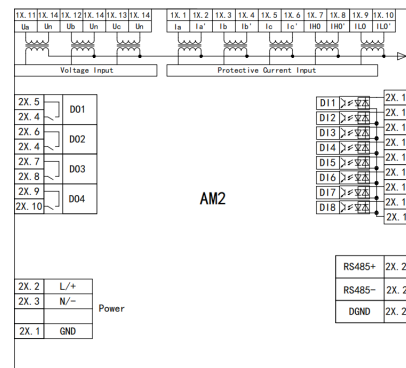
1X. 11 1X. 14 1X. 12 1X. 14 1X. 13 1X. 14
Ua Un Ub Un Uc Un

1X. 1 1X. 2 1X. 3 1X. 4 1X. 5 1X. 6 1X. 7 1X. 8 1X. 9 1X. 10
Ia Ia' Ib Ib' Ic Ic' IHO IHO' ILO ILO'

Voltage Input

Protective Current Input

2X. 5
2X. 4
DO1

2X. 6
2X. 4
DO2

2X. 7
2X. 8
DO3

2X. 9
2X. 10
DO4

AM2

DI1
DI2
DI3
DI4
DI5
DI6
DI7
DI8

2X. 1
2X. 1
2X. 1
2X. 1
2X. 1
2X. 1
2X. 1
2X. 1
2X. 1
2X. 1

RS485+ 2X. 2
RS485- 2X. 2
DGND 2X. 2

2X. 2 L/+
2X. 3 N/-
Power
2X. 1 GND